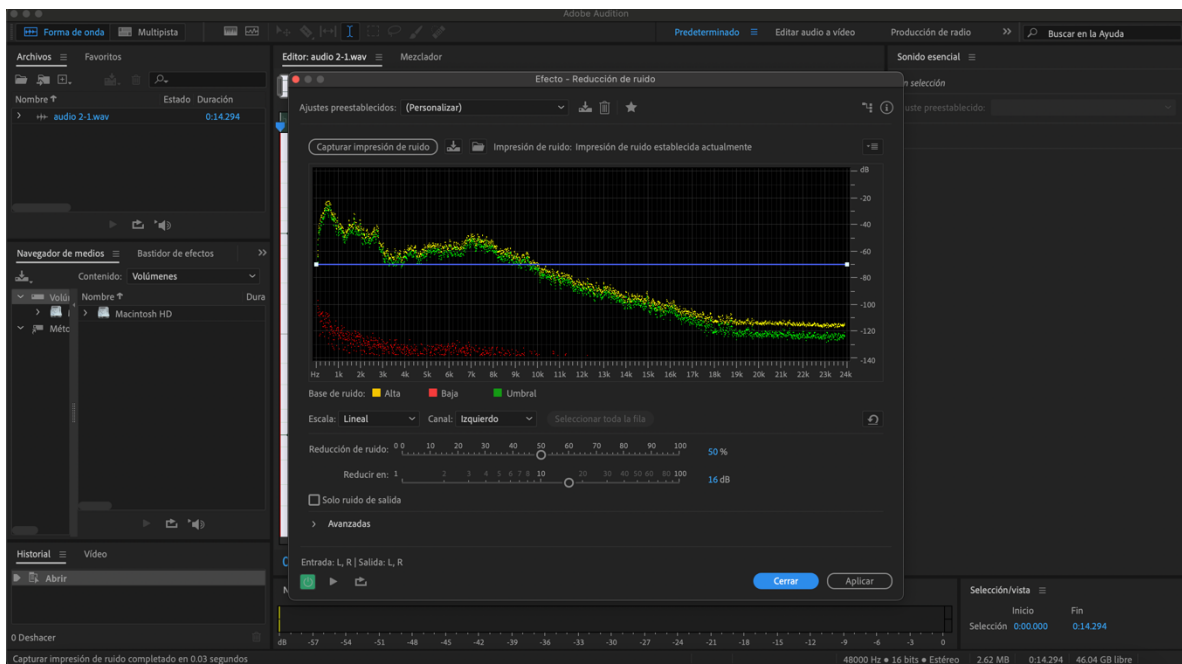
Adobe Audition

Forma de onda | Multipista

Predeterminado | Editar audio a vídeo | Producción de radio | Buscar en la Ayuda

Archivos | Favoritos

Nombre | Estado | Duración

audio 2-1.wav 0:14.294

Editor: audio 2-1.wav | Mezclador

Sonido esencial

n selección

uste preestablecido:

Efecto - Reducción de ruido

Ajustes preestablecidos: (Personalizar)

Capturar impresión de ruido | Impresión de ruido: Impresión de ruido establecida actualmente

dB
-20
-40
-60
-80
-100
-120
-140

Hz 1k 2k 3k 4k 5k 6k 7k 8k 9k 10k 11k 12k 13k 14k 15k 16k 17k 18k 19k 20k 21k 22k 23k 24k

Base de ruido: Alta Baja Umbral

Escala: Lineal | Canal: Izquierdo | Seleccionar toda la fila

Reducción de ruido: 0 10 20 30 40 50 60 70 80 90 100 | 50 %

Reducir en: 1 2 3 4 5 6 7 8 10 20 30 40 50 60 80 100 | 16 dB

Solo ruido de salida

Avanzadas

Entrada: L, R | Salida: L, R

Cerrar | Aplicar

Navegador de medios | Bastidor de efectos

Contenido: Volúmenes

Nombre | Dura

Volú

Macintosh HD

Méto

Historial | Vídeo

Abrir

0 Deshacer

Selección/vista

Inicio | Fin

Selección 0:00.000 | 0:14.294

dB -57 -54 -51 -48 -45 -42 -39 -36 -33 -30 -27 -24 -21 -18 -15 -12 -9 -6 -3 0

Capturar impresión de ruido completado en 0.03 segundos

48000 Hz • 16 bits • Estéreo | 2.62 MB | 0:14.294 | 46.04 GB libre